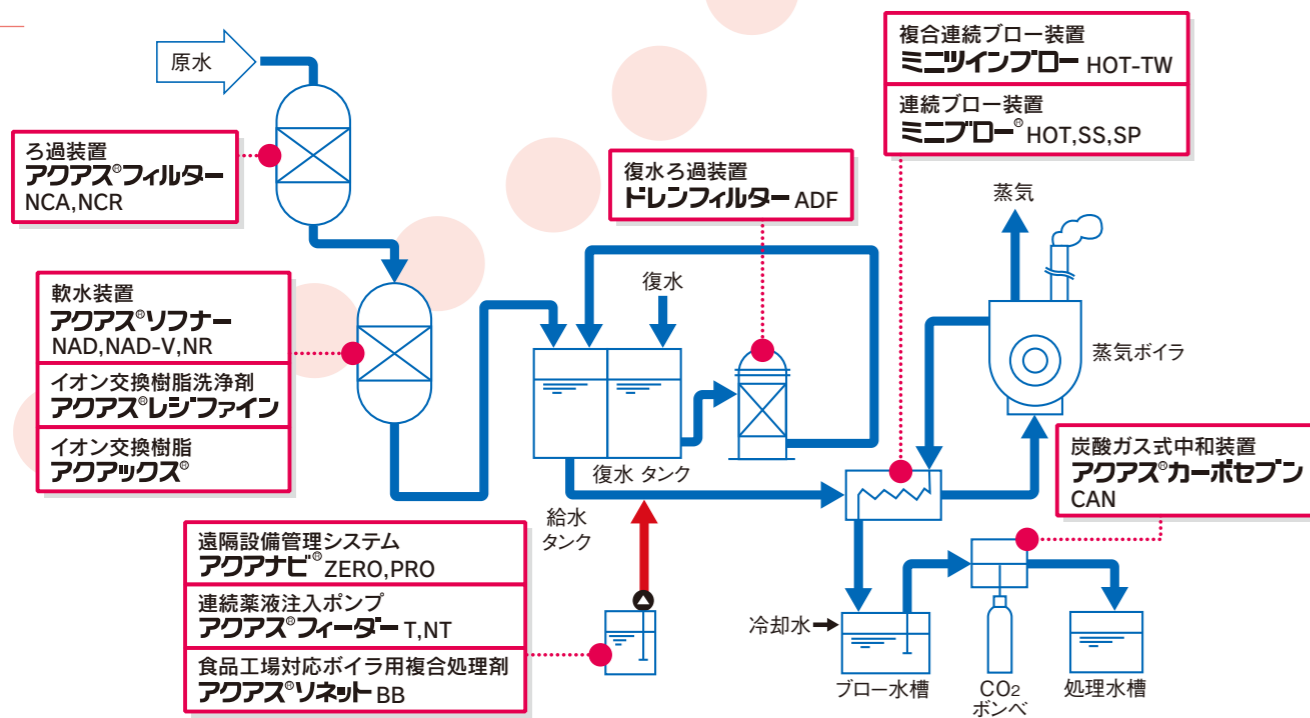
原水

ろ過装置
アクアス®フィルター
NCA,NCR

軟水装置
アクアス®ソフナー
NAD,NAD-V,NR

イオン交換樹脂洗浄剤
アクアス®レジファイン

イオン交換樹脂
アクアックス®

復水ろ過装置
ドレンフィルター ADF

復水

復水 タンク

給水
タンク

複合連続ブロー装置
ミニツインブロー HOT-TW

連続ブロー装置
ミニブロー® HOT,SS,SP

蒸気

蒸気ボイラ

炭酸ガス式中和装置
アクアス®カーボセブン
CAN

遠隔設備管理システム
アクアナビ® ZERO,PRO

連続薬液注入ポンプ
アクアス®フィーダー T,NT

食品工場対応ボイラ用複合処理剤
アクアス®ソネット BB

冷却水

ブロー水槽

$CO_2$
ボンベ

処理水槽